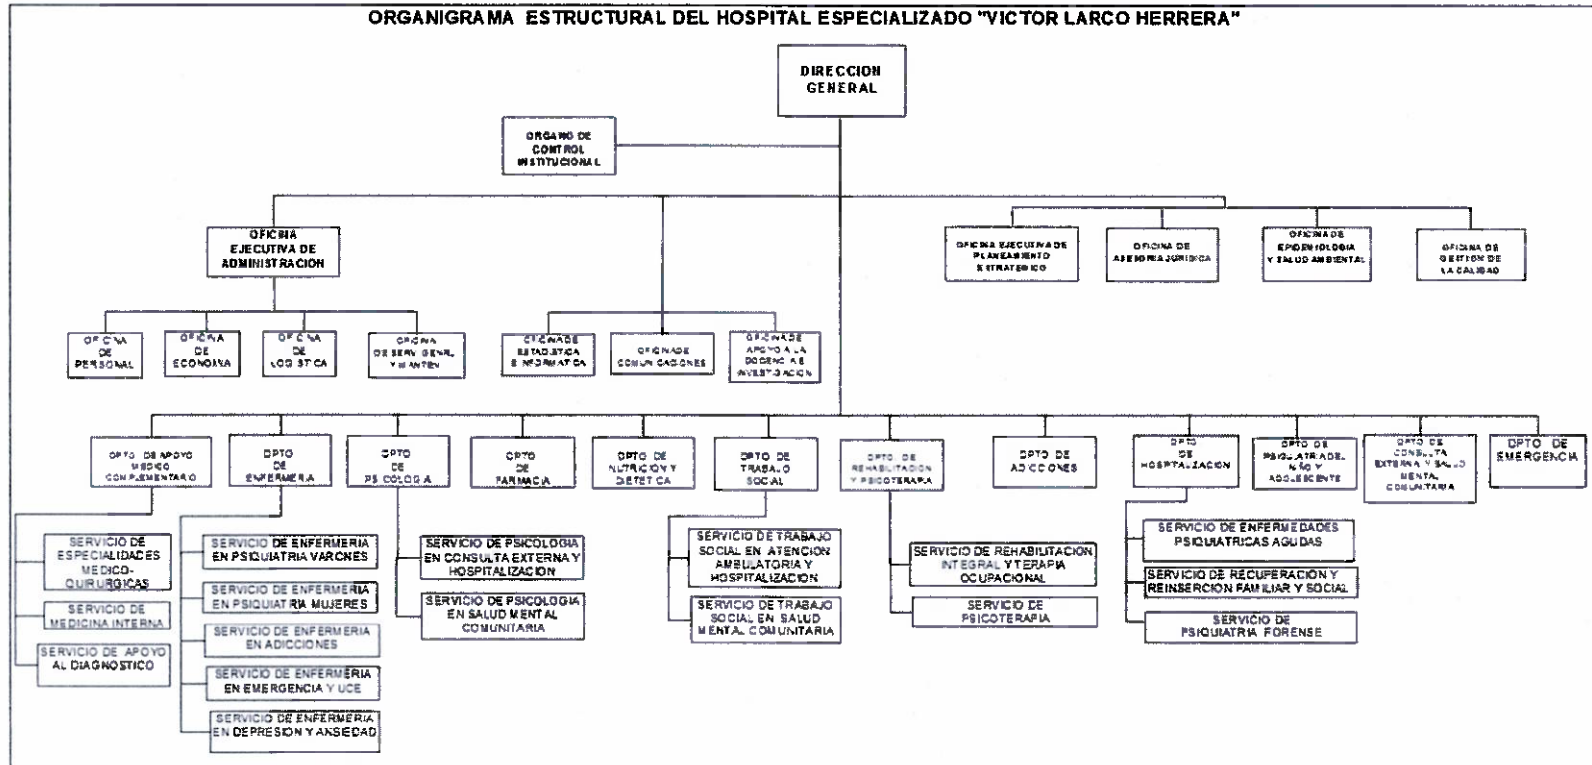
ORGANIGRAMA ESTRUCTURAL DEL HOSPITAL ESPECIALIZADO "VICTOR LARCO HERRERA"

DIRECCION GENERAL

ORGANO DE CONTROL INSTITUCIONAL

OFICINA EJECUTIVA DE ADMINISTRACION

OFICINA EJECUTIVA DE PLANEAMIENTO ESTRATEGICO

OFICINA DE ASESORIA JURIDICA

OFICINA DE EPIDEMIOLOGIA Y SALUD AMBIENTAL

OFICINA DE GESTION DE LA CALIDAD

OFICINA DE PERSONAL

OFICINA DE ECONOMIA

OFICINA DE LOGISTICA

OFICINA DE SERV. GENRL. Y MANTEN.

OFICINA DE ESTADISTICA E INFORMATICA

OFICINA DE COMUNICACIONES

OFICINA DE APOYO A LA DOCENCIA E INVESTIGACION

DPTO. DE APOYO MEDICO COMPLEMENTARIO

DPTO DE ENFERMERIA

DPTO DE PSICOLOGIA

DPTO DE FARMACIA

DPTO DE NUTRICION Y DIETETICA

DPTO DE TRABAJO SOCIAL

DPTO. DE REHABILITACION Y PSICOTERAPIA

DPTO DE ADICCIONES

DPTO DE HOSPITALIZACION

DPTO DE PSIQUIATRIA DEL NIÑO Y ADOLESCENTE

DPTO DE CONSULTA EXTERNA Y SALUD MENTAL COMUNITARIA

DPTO DE EMERGENCIA

SERVICIO DE ESPECIALIDADES MEDICO-QUIRURGICAS

SERVICIO DE MEDICINA INTERNA

SERVICIO DE APOYO AL DIAGNOSTICO

SERVICIO DE ENFERMERIA EN PSIQUIATRIA VARONES

SERVICIO DE ENFERMERIA EN PSIQUIATRIA MUJERES

SERVICIO DE ENFERMERIA EN ADICCIONES

SERVICIO DE ENFERMERIA EN EMERGENCIA Y UCE

SERVICIO DE ENFERMERIA EN DEPRESION Y ANSIEDAD

SERVICIO DE PSICOLOGIA EN CONSULTA EXTERNA Y HOSPITALIZACION

SERVICIO DE PSICOLOGIA EN SALUD MENTAL COMUNITARIA

SERVICIO DE TRABAJO SOCIAL EN ATENCION AMBULATORIA Y HOSPITALIZACION

SERVICIO DE TRABAJO SOCIAL EN SALUD MENTAL COMUNITARIA

SERVICIO DE REHABILITACION INTEGRAL Y TERAPIA OCUPACIONAL

SERVICIO DE PSICOTERAPIA

SERVICIO DE ENFERMEDADES PSIQUIATRICAS AGUDAS

SERVICIO DE RECUPERACION Y REINSERCION FAMILIAR Y SOCIAL

SERVICIO DE PSIQUIATRIA FORENSE